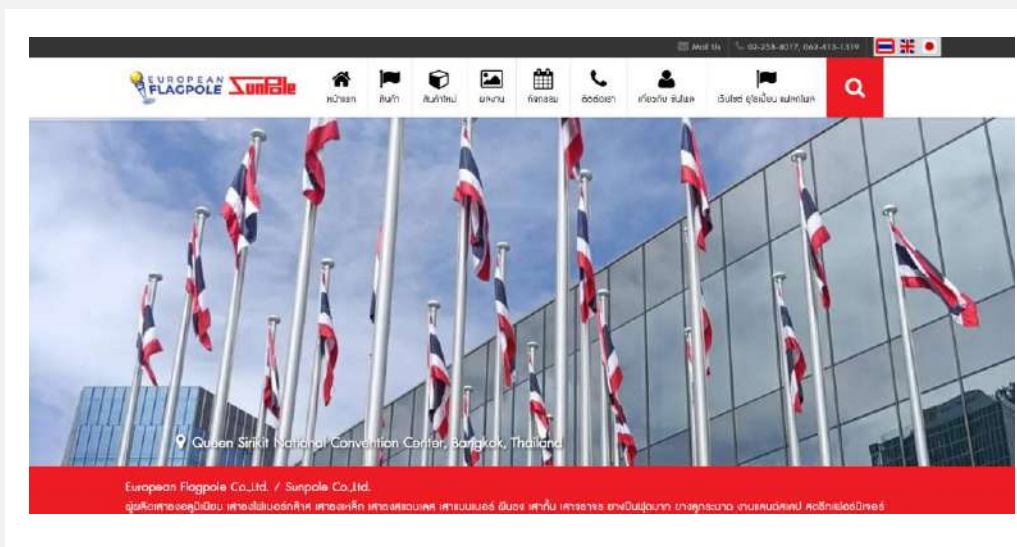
Mail Us | 02-258-4017, 063-413-1319

EUROPEAN FLAGPOLE Sunpole

หน้าแรก
สินค้า
สินค้าใหม่
ผลงาน
กิจกรรม
ติดต่อเรา
เกี่ยวกับ ซันโพล
เว็บไซต์ ยูโรเปี้ยน แฟลกโพล

Queen Sirikit National Convention Center, Bangkok, Thailand

European Flagpole Co.,Ltd. / Sunpole Co.,Ltd.

ผู้ผลิตเสาธงอลูมิเนียม เสาธงไฟเบอร์กลาส เสาธงเหล็ก เสาธงสแตนเลส เสาแบนเนอร์ ผืนธง เสากั้น เสาจราจร ยางปีนฟุตบาท ยางลูกระนาด งานแลนด์สเคป สตรีทเฟอร์นิเจอร์